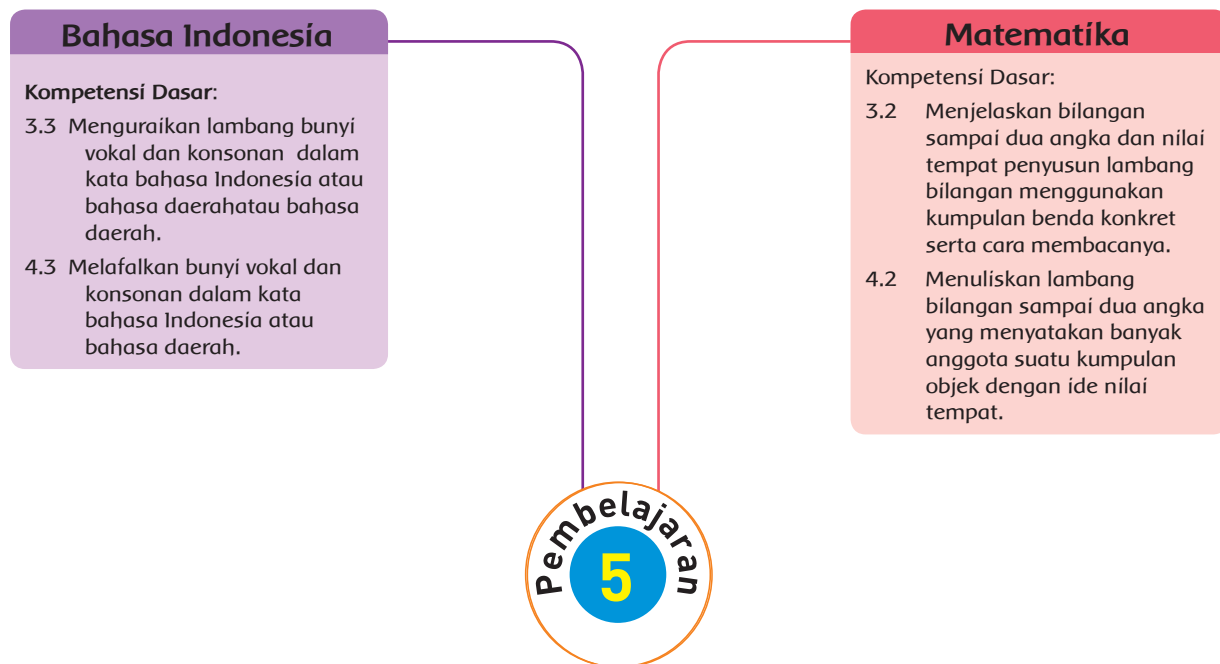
Bahasa Indonesia

Kompetensi Dasar:

3.3 Menguraikan lambang bunyi vokal dan konsonan dalam kata bahasa Indonesia atau bahasa daerahatau bahasa daerah.

4.3 Melafalkan bunyi vokal dan konsonan dalam kata bahasa Indonesia atau bahasa daerah.

Matematika

Kompetensi Dasar:

3.2 Menjelaskan bilangan sampai dua angka dan nilai tempat penyusun lambang bilangan menggunakan kumpulan benda konkret serta cara membacanya.

4.2 Menuliskan lambang bilangan sampai dua angka yang menyatakan banyak anggota suatu kumpulan objek dengan ide nilai tempat.

Pembelajaran

5